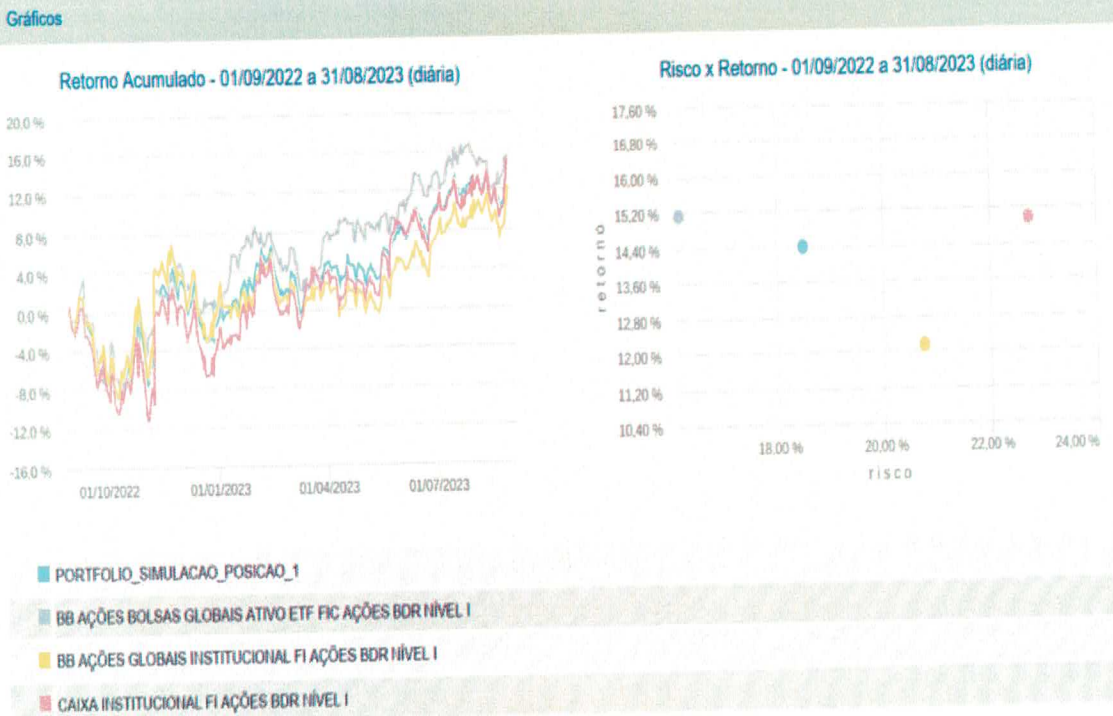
Gráficos

Retorno Acumulado - 01/09/2022 a 31/08/2023 (diária)

20,0 %
16,0 %
12,0 %
8,0 %
4,0 %
0,0 %
-4,0 %
-8,0 %
-12,0 %
-16,0 %

01/10/2022
01/01/2023
01/04/2023
01/07/2023

Risco x Retorno - 01/09/2022 a 31/08/2023 (diária)

17,60 %
16,80 %
16,00 %
15,20 %
14,40 %
13,60 %
12,80 %
12,00 %
11,20 %
10,40 %

retorno

18,00 %
20,00 %
22,00 %
24,00 %

risco

PORTFOLIO_SIMULACAO_POSICAO_1
BB AÇÕES BOLSAS GLOBAIS ATIVO ETF FIC AÇÕES BDR NÍVEL I
BB AÇÕES GLOBAIS INSTITUCIONAL FI AÇÕES BDR NÍVEL I
CAIXA INSTITUCIONAL FI AÇÕES BDR NÍVEL I